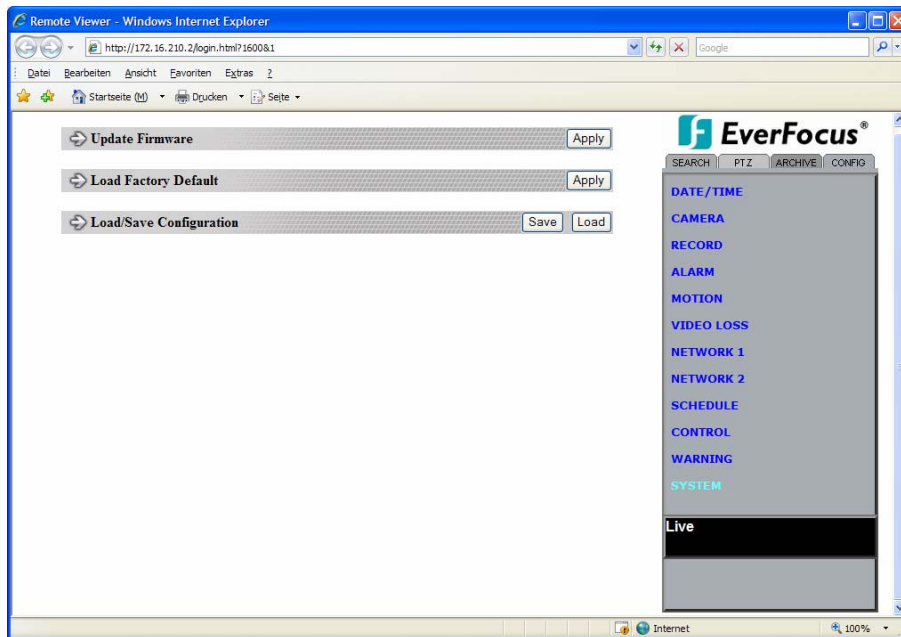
Remote Viewer - Windows Internet Explorer

http://172.16.210.2/login.html?1600&1

Google

Datei Bearbeiten Ansicht Favoriten Extras ?

Startseite (M) Drucken Seite

Update Firmware Apply

Load Factory Default Apply

Load/Save Configuration Save Load

EverFocus®

SEARCH PTZ ARCHIVE CONFIG

DATE/TIME
CAMERA
RECORD
ALARM
MOTION
VIDEO LOSS
NETWORK 1
NETWORK 2
SCHEDULE
CONTROL
WARNING
SYSTEM

Live

Internet 100%